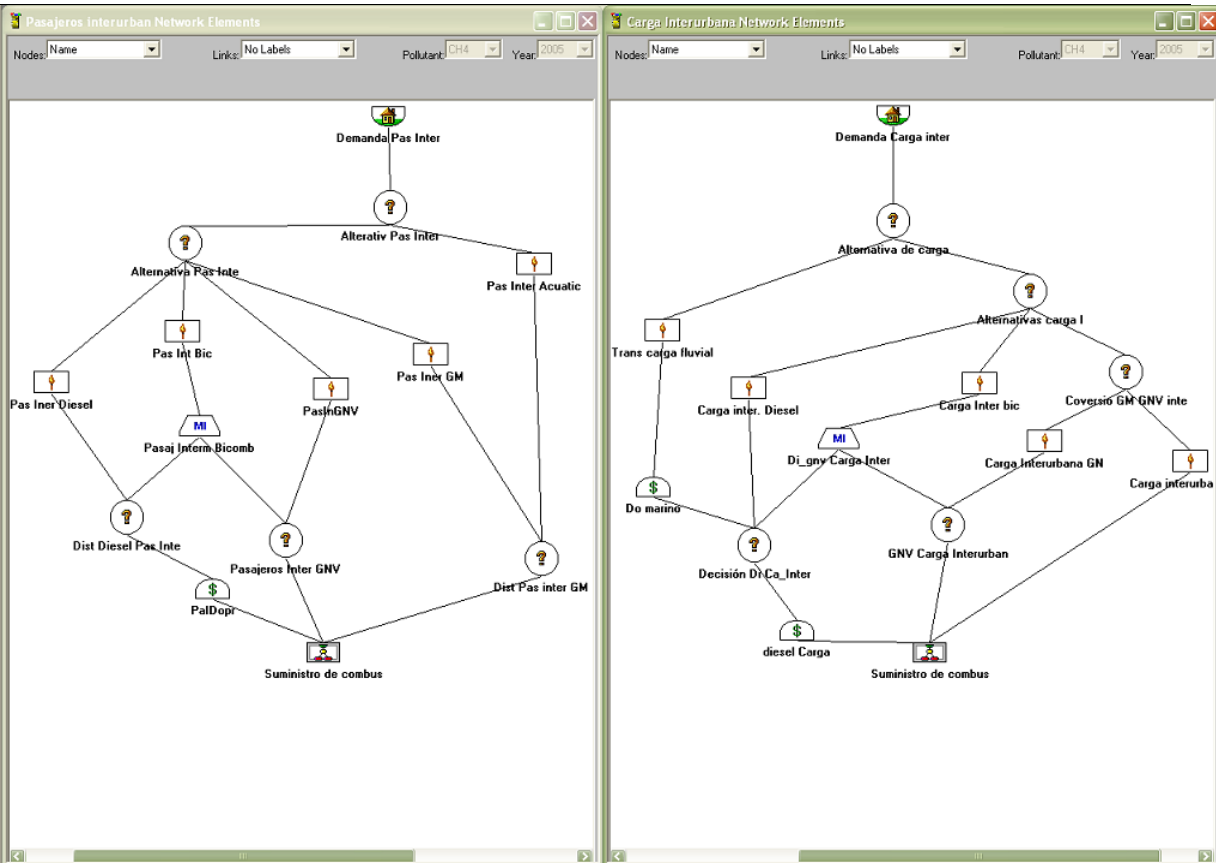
Pasajeros interurban Network Elements

Nodes: Name
Links: No Labels
Pollutant: CH4
Year: 2005

Demanda Pas Inter
Alterativ Pas Inter
Alternativa Pas Inte
Pas Inter Acuatic
Pas Int Bic
Pas Iner GM
Pas Iner Diesel
PasInGNV
MI
Pasaj Interm Bicomb
Dist Diesel Pas Inte
Pasajeros Inter GNV
Dist Pas inter GM
PalDopr
Suministro de combus

Carga Interurbana Network Elements

Nodes: Name
Links: No Labels
Pollutant: CH4
Year: 2005

Demanda Carga inter
Alternativa de carga
Alternativas carga I
Trans carga fluvial
Carga inter. Diesel
Carga Inter bic
Coversio GM GNV inte
MI
Di_gnv Carga Inter
Carga Interurbana GN
Carga interurba
Do marino
GNV Carga Interurban
Decisión Di Ca_Inter
diesel Carga
Suministro de combus